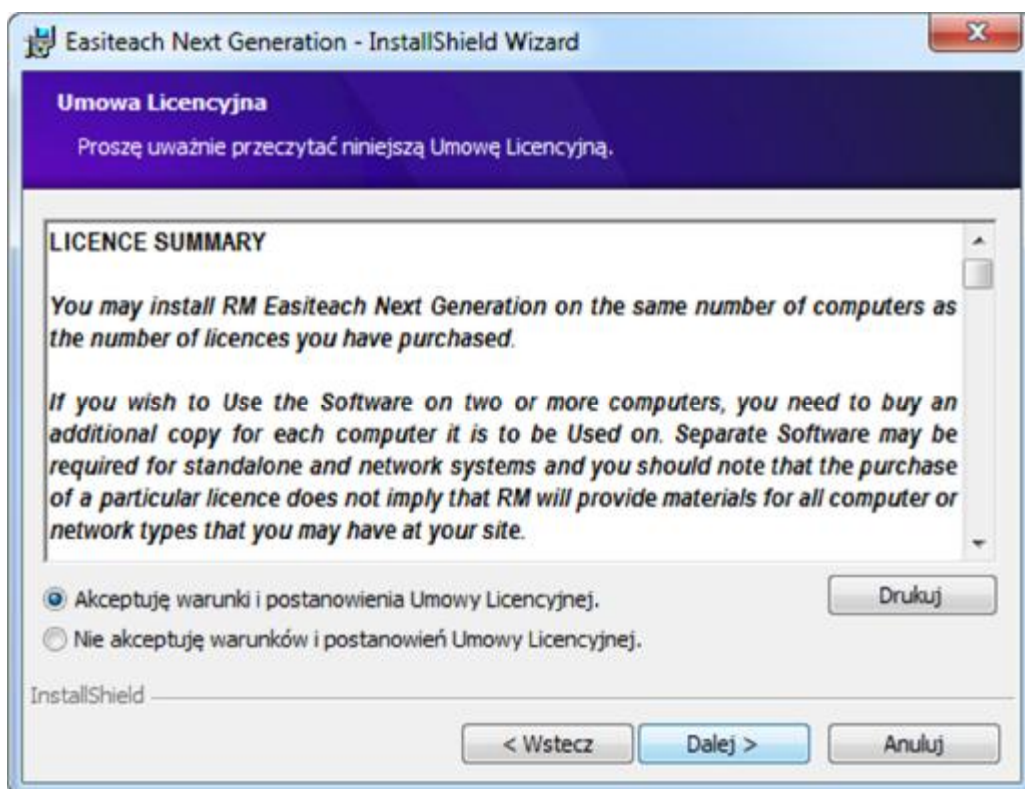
Easiteach Next Generation - InstallShield Wizard

Umowa Licencyjna

Proszę uważnie przeczytać niniejszą Umowę Licencyjną.

LICENCE SUMMARY

You may install RM Easiteach Next Generation on the same number of computers as the number of licences you have purchased.

If you wish to Use the Software on two or more computers, you need to buy an additional copy for each computer it is to be Used on. Separate Software may be required for standalone and network systems and you should note that the purchase of a particular licence does not imply that RM will provide materials for all computer or network types that you may have at your site.

Akceptuję warunki i postanowienia Umowy Licencyjnej.

Nie akceptuję warunków i postanowień Umowy Licencyjnej.

Drukuj

InstallShield

< Wstecz

Dalej >

Anuluj